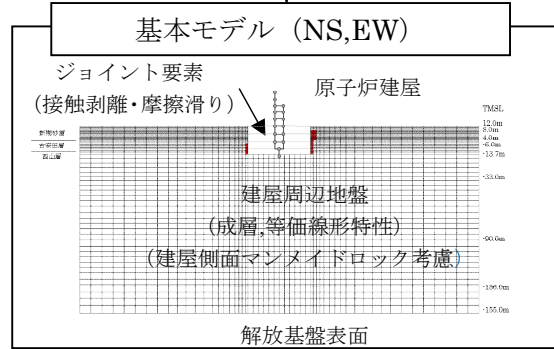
基本モデル（NS,EW）

ジョイント要素
（接触剥離・摩擦滑り）

原子炉建屋

TMSL
12.0m
8.0m
4.0m
-6.0m
-13.7m

新期砂層
古安田層
西山層

-33.0m

建屋周辺地盤
（成層,等価線形特性）
（建屋側面マンメイドロック考慮）

-90.0m

-136.0m
-155.0m

解放基盤表面